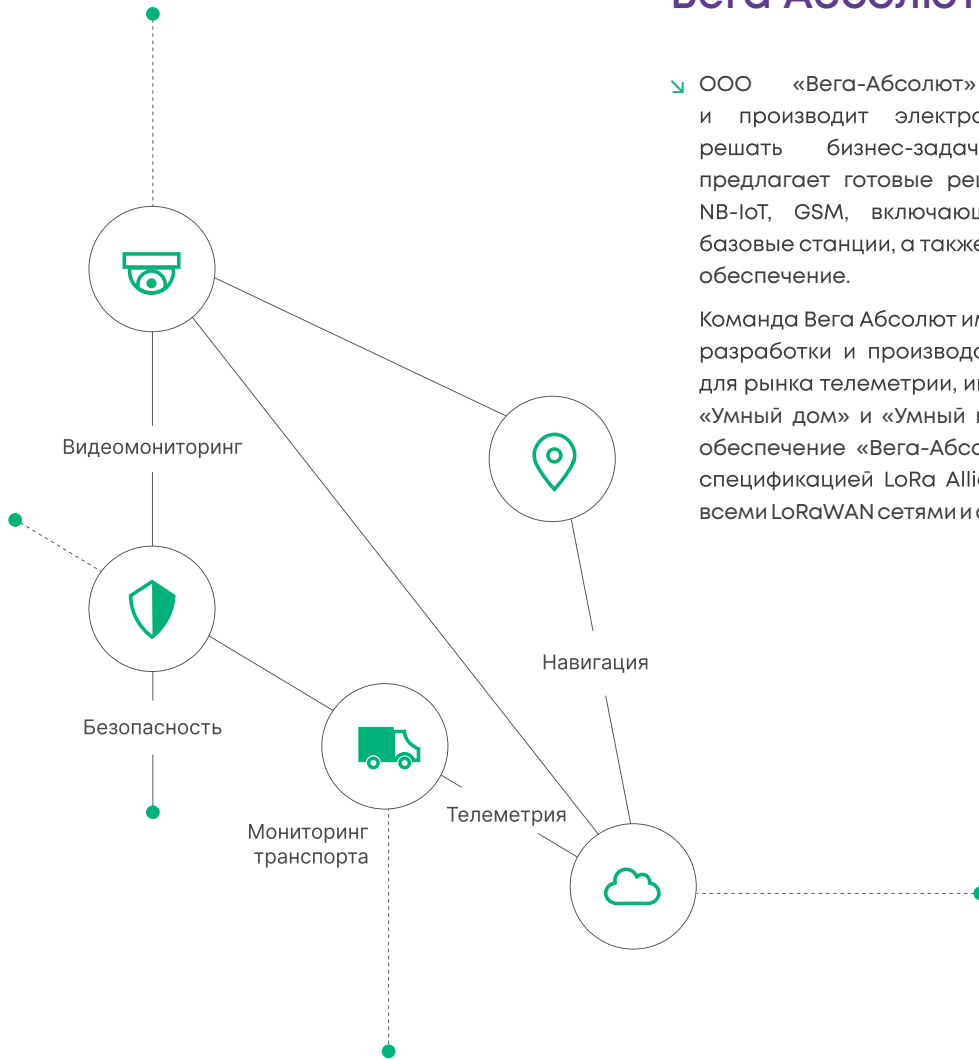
Вега-Абсолют

ООО «Вега-Абсолют» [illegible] и производит электро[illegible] решать бизнес-задач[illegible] предлагает готовые ре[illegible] NB-IoT, GSM, включаю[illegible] базовые станции, а также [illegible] обеспечение.

Команда Вега Абсолют и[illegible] разработки и производ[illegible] для рынка телеметрии, и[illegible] «Умный дом» и «Умный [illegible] обеспечение «Вега-Абсо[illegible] спецификацией LoRa Alli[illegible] всеми LoRaWAN сетями и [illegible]

Видеомониторинг

Безопасность

Навигация

Мониторинг транспорта

Телеметрия